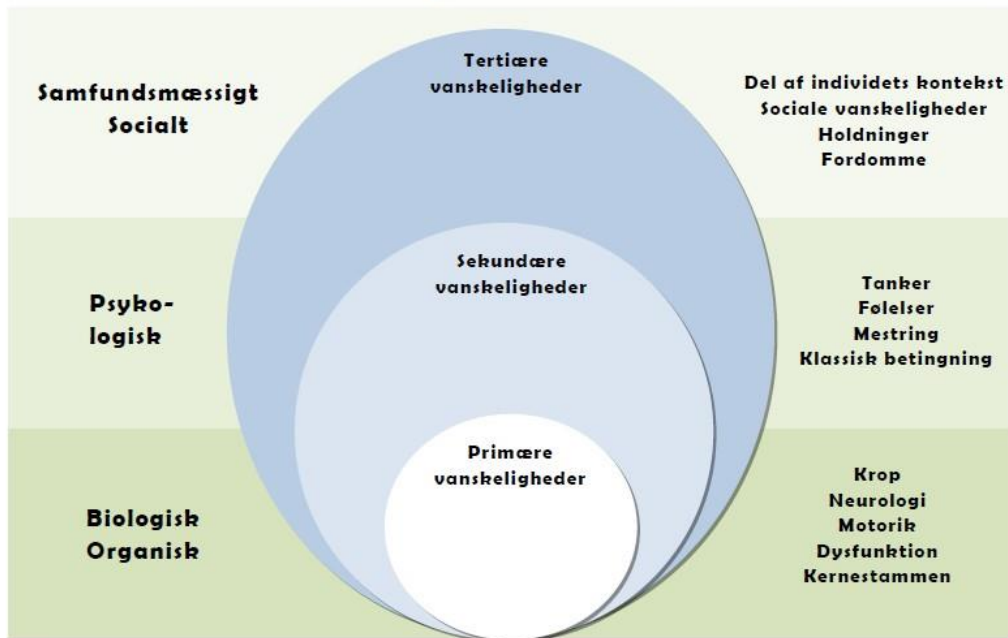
Samfundsmæssigt
Socialt

Tertiære
vanskeligheder

Del af individets kontekst
Sociale vanskeligheder
Holdninger
Fordomme

Psyko-
logisk

Sekundære
vanskeligheder

Tanker
Følelser
Mestring
Klassisk betingning

Biologisk
Organisk

Primære
vanskeligheder

Krop
Neurologi
Motorik
Dysfunktion
Kernestammen